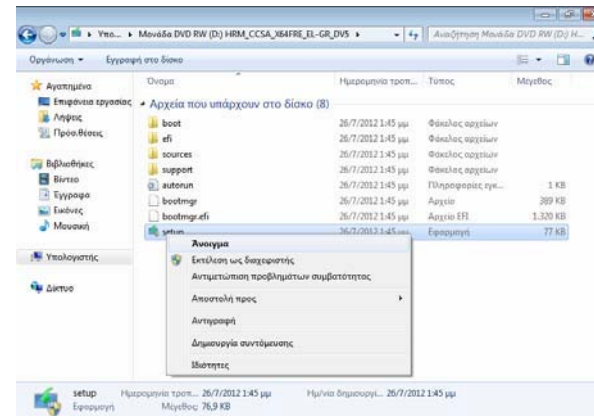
Υπο... ▸ Μονάδα DVD RW (D:) HRM_CCSA_X64FRE_EL-GR_DV5 ▸

Αναζήτηση Μονάδα DVD RW (D:) H...

Οργάνωση ▾ Εγγραφή στο δίσκο

Αγαπημένα
Επιφάνεια εργασίας
Λήψεις
Πρόσφ.θέσεις

Βιβλιοθήκες
Βίντεο
Έγγραφα
Εικόνες
Μουσική

Υπολογιστής

Δίκτυο

| Όνομα | Ημερομηνία τροπ... | Τύπος | Μέγεθος |
|---|---|---|---|
| Αρχεία που υπάρχουν στο δίσκο (8) | | | |
| boot | 26/7/2012 1:45 μμ | Φάκελος αρχείων | |
| efi | 26/7/2012 1:45 μμ | Φάκελος αρχείων | |
| sources | 26/7/2012 1:45 μμ | Φάκελος αρχείων | |
| support | 26/7/2012 1:45 μμ | Φάκελος αρχείων | |
| autorun | 26/7/2012 1:45 μμ | Πληροφορίες εγκ... | 1 KB |
| bootmgr | 26/7/2012 1:45 μμ | Αρχείο | 389 KB |
| bootmgr.efi | 26/7/2012 1:45 μμ | Αρχείο EFI | 1.320 KB |
| setup | 26/7/2012 1:45 μμ | Εφαρμογή | 77 KB |

Άνοιγμα
Εκτέλεση ως διαχειριστής
Αντιμετώπιση προβλημάτων συμβατότητας
Αποστολή προς
Αντιγραφή
Δημιουργία συντόμευσης
Ιδιότητες

setup Ημερομηνία τροπ... 26/7/2012 1:45 μμ Ημ/νία δημιουργ... 26/7/2012 1:45 μμ
Εφαρμογή Μέγεθος: 76,9 KB